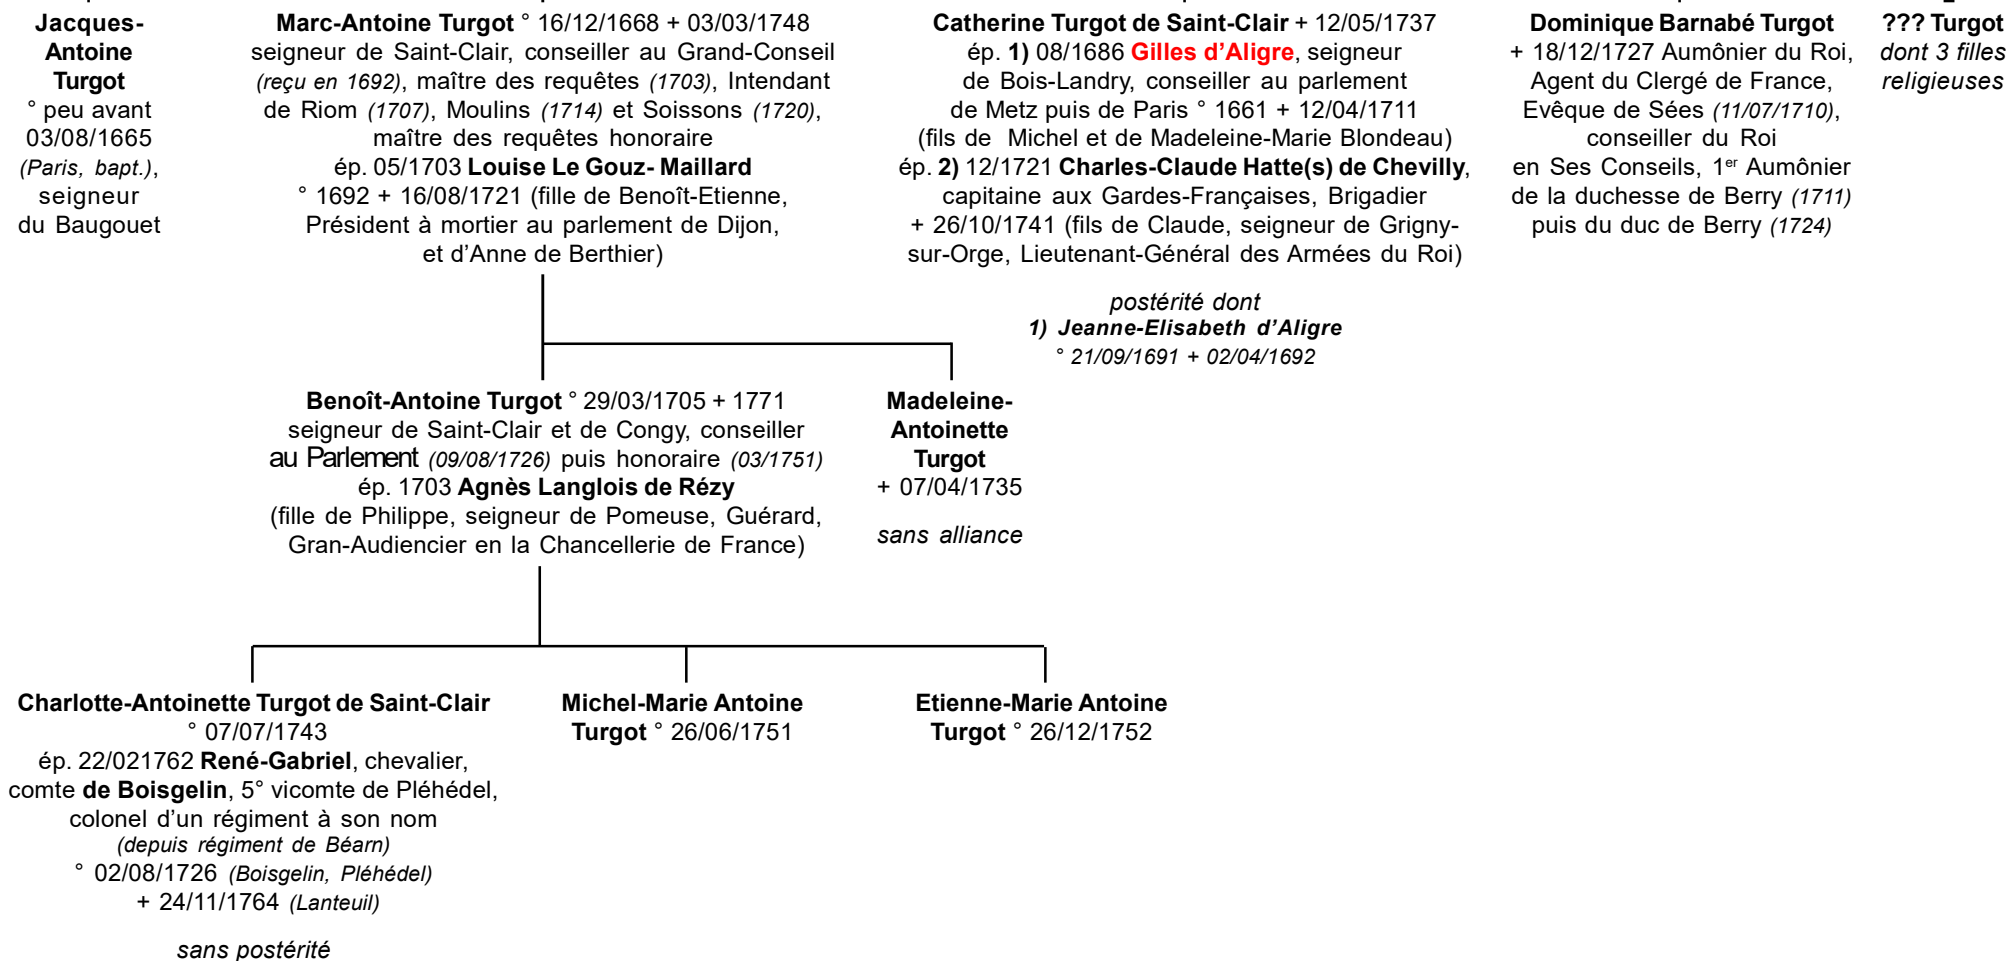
Jacques-Antoine Turgot
° peu avant 03/08/1665 (Paris, bapt.), seigneur du Baugouet

Marc-Antoine Turgot ° 16/12/1668 + 03/03/1748
seigneur de Saint-Clair, conseiller au Grand-Conseil (reçu en 1692), maître des requêtes (1703), Intendant de Riom (1707), Moulins (1714) et Soissons (1720), maître des requêtes honoraire
ép. 05/1703 Louise Le Gouz- Maillard
° 1692 + 16/08/1721 (fille de Benoît-Etienne, Président à mortier au parlement de Dijon, et d'Anne de Berthier)

Catherine Turgot de Saint-Clair + 12/05/1737
ép. 1) 08/1686 Gilles d'Aligre, seigneur de Bois-Landry, conseiller au parlement de Metz puis de Paris ° 1661 + 12/04/1711
(fils de Michel et de Madeleine-Marie Blondeau)
ép. 2) 12/1721 Charles-Claude Hatte(s) de Chevilly, capitaine aux Gardes-Françaises, Brigadier + 26/10/1741 (fils de Claude, seigneur de Grigny-sur-Orge, Lieutenant-Général des Armées du Roi)

postérité dont
1) Jeanne-Elisabeth d'Aligre
° 21/09/1691 + 02/04/1692

Dominique Barnabé Turgot
+ 18/12/1727 Aumônier du Roi, Agent du Clergé de France, Evêque de Sées (11/07/1710), conseiller du Roi en Ses Conseils, 1er Aumônier de la duchesse de Berry (1711) puis du duc de Berry (1724)

??? Turgot
dont 3 filles religieuses

Benoît-Antoine Turgot ° 29/03/1705 + 1771
seigneur de Saint-Clair et de Congy, conseiller au Parlement (09/08/1726) puis honoraire (03/1751)
ép. 1703 Agnès Langlois de Rézy
(fille de Philippe, seigneur de Pomeuse, Guérard, Gran-Audiencier en la Chancellerie de France)

Madeleine-Antoinette Turgot
+ 07/04/1735

sans alliance

Charlotte-Antoinette Turgot de Saint-Clair
° 07/07/1743
ép. 22/021762 René-Gabriel, chevalier, comte de Boisgelin, 5° vicomte de Pléhédel, colonel d'un régiment à son nom
(depuis régiment de Béarn)
° 02/08/1726 (Boisgelin, Pléhédel)
+ 24/11/1764 (Lanteuil)

sans postérité

Michel-Marie Antoine Turgot ° 26/06/1751

Etienne-Marie Antoine Turgot ° 26/12/1752